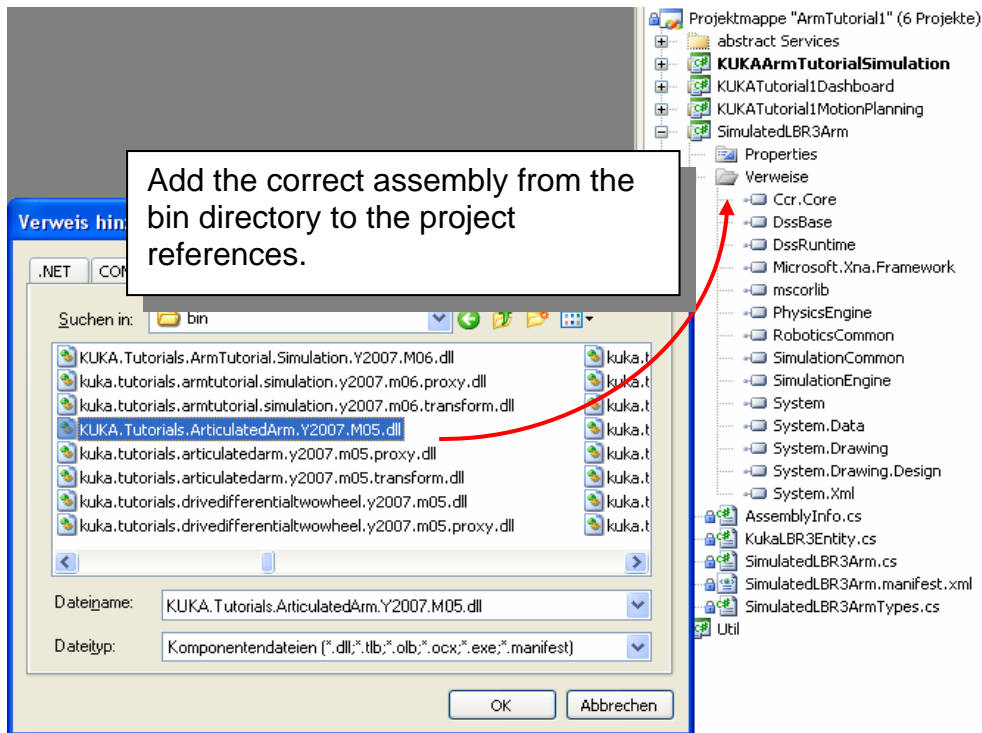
Projektmappe "ArmTutorial1" (6 Projekte)
abstract Services
KUKAArmTutorialSimulation
KUKATutorial1Dashboard
KUKATutorial1MotionPlanning
SimulatedLBR3Arm
Properties
Verweise
Ccr.Core
DssBase
DssRuntime
Microsoft.Xna.Framework
mscorlib
PhysicsEngine
RoboticsCommon
SimulationCommon
SimulationEngine
System
System.Data
System.Drawing
System.Drawing.Design
System.Xml
AssemblyInfo.cs
KukaLBR3Entity.cs
SimulatedLBR3Arm.cs
SimulatedLBR3Arm.manifest.xml
SimulatedLBR3ArmTypes.cs
Util

Add the correct assembly from the bin directory to the project references.

Verweis hinz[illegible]
.NET COM
Suchen in: bin
KUKA.Tutorials.ArmTutorial.Simulation.Y2007.M06.dll
kuka.tutorials.armtutorial.simulation.y2007.m06.proxy.dll
kuka.tutorials.armtutorial.simulation.y2007.m06.transform.dll
KUKA.Tutorials.ArticulatedArm.Y2007.M05.dll
kuka.tutorials.articulatedarm.y2007.m05.proxy.dll
kuka.tutorials.articulatedarm.y2007.m05.transform.dll
kuka.tutorials.drivedifferentialtwowheel.y2007.m05.dll
kuka.tutorials.drivedifferentialtwowheel.y2007.m05.proxy.dll
kuka.t
kuka.t
kuka.t
kuka.t
kuka.t
kuka.t
kuka.t
kuka.t
Dateiname: KUKA.Tutorials.ArticulatedArm.Y2007.M05.dll
Dateityp: Komponentendateien (*.dll;*.tlb;*.olb;*.ocx;*.exe;*.manifest)
OK
Abbrechen